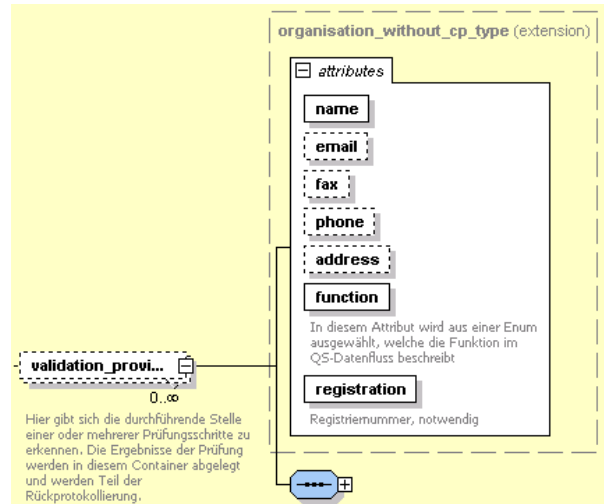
organisation_without_cp_type (extension)

attributes

name

email

fax

phone

address

function

In diesem Attribut wird aus einer Enum ausgewählt, welche die Funktion im QS-Datenfluss beschreibt

registration

Registriernummer, notwendig

validation_provi...

0..∞

Hier gibt sich die durchführende Stelle einer oder mehrerer Prüfungsschritte zu erkennen. Die Ergebnisse der Prüfung werden in diesem Container abgelegt und werden Teil der Rückprotokollierung.